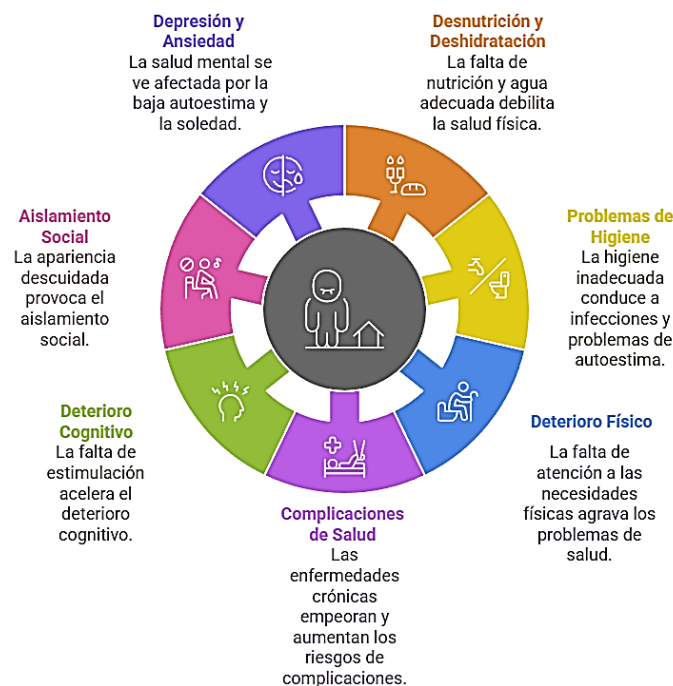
Depresión y Ansiedad
La salud mental se ve afectada por la baja autoestima y la soledad.

Desnutrición y Deshidratación
La falta de nutrición y agua adecuada debilita la salud física.

Problemas de Higiene
La higiene inadecuada conduce a infecciones y problemas de autoestima.

Deterioro Físico
La falta de atención a las necesidades físicas agrava los problemas de salud.

Complicaciones de Salud
Las enfermedades crónicas empeoran y aumentan los riesgos de complicaciones.

Deterioro Cognitivo
La falta de estimulación acelera el deterioro cognitivo.

Aislamiento Social
La apariencia descuidada provoca el aislamiento social.